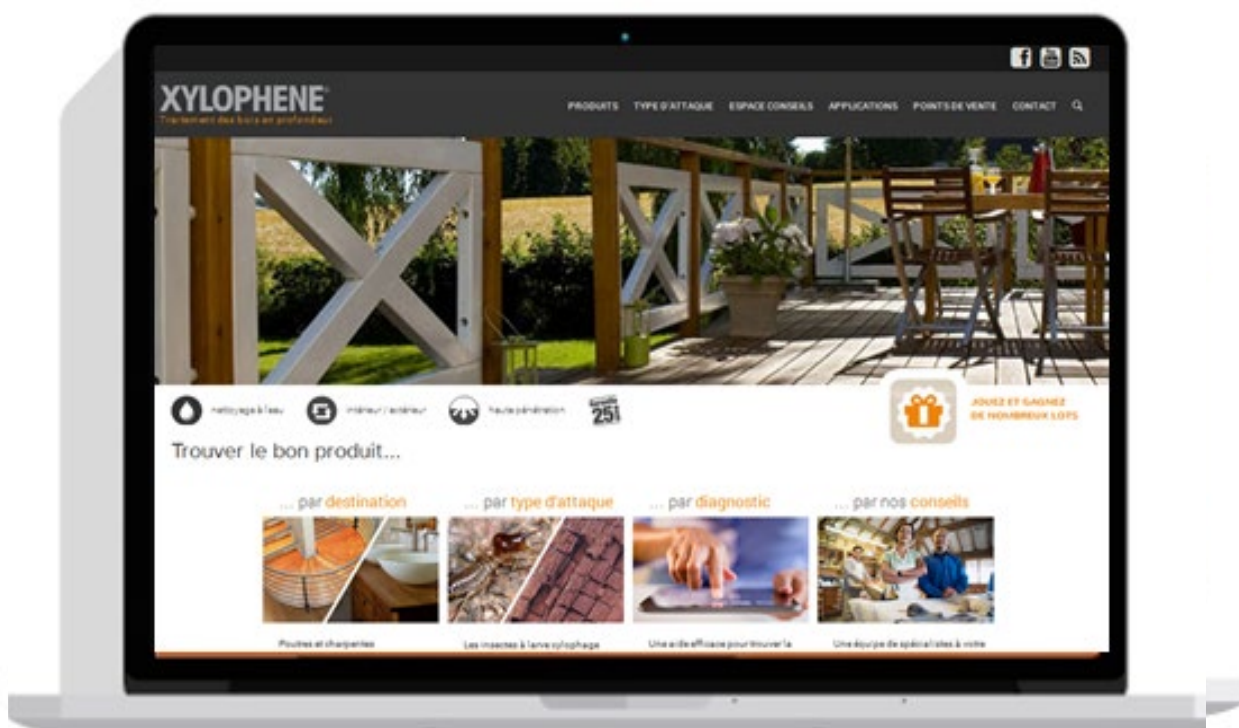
XYLOPHENE
Traitement des bois en profondeur

PRODUITS TYPE D'ATTAQUE ESPACE CONSEILS APPLICATIONS POINTS DE VENTE CONTACT

nettoyage à l'eau intérieur / extérieur haute pénétration 25

JOUEZ ET GAGNEZ DE NOMBREUX LOTS

Trouver le bon produit...

... par destination ... par type d'attaque ... par diagnostic ... par nos conseils

Poutres et charpentes
Les insectes à larve xylophage
Une aide efficace pour trouver la
Une équipe de spécialistes à votre